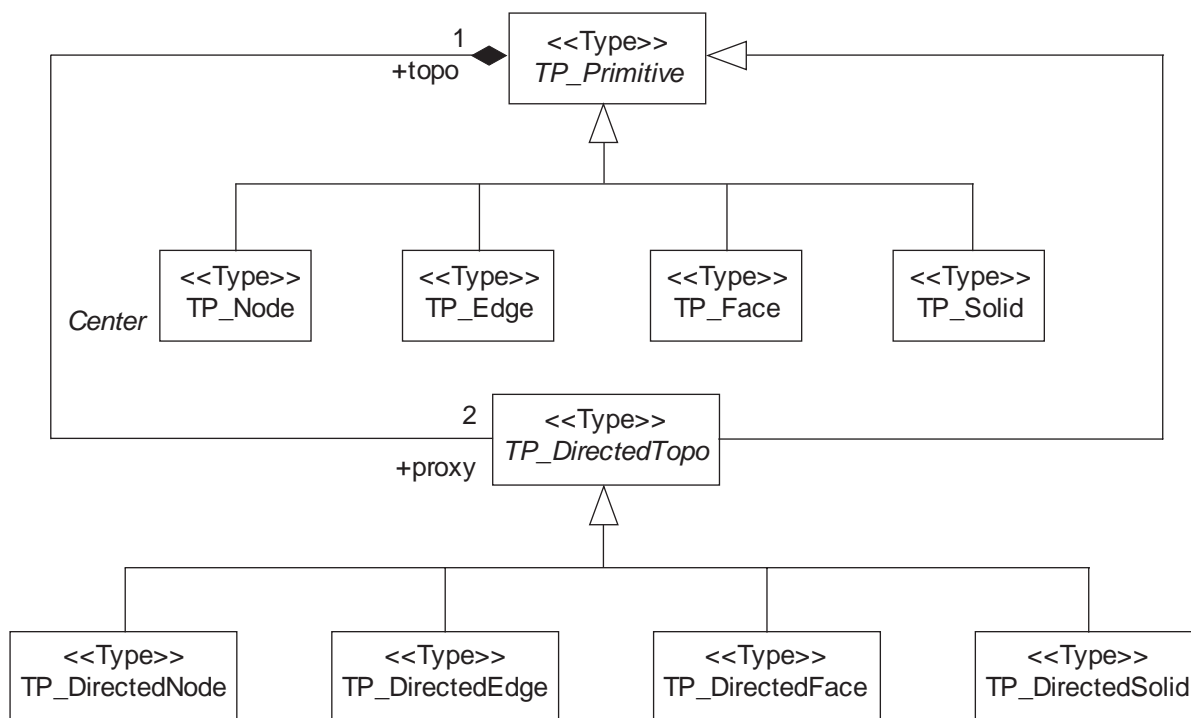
1
+topo
<<Type>>
TP_Primitive

<<Type>>
TP_Node

Center

<<Type>>
TP_Edge

<<Type>>
TP_Face

<<Type>>
TP_Solid

2
+proxy
<<Type>>
TP_DirectedTopo

<<Type>>
TP_DirectedNode

<<Type>>
TP_DirectedEdge

<<Type>>
TP_DirectedFace

<<Type>>
TP_DirectedSolid